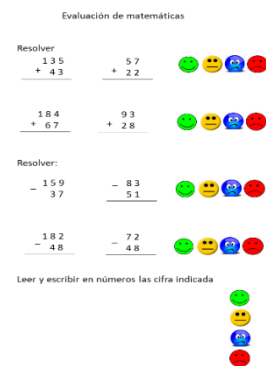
Evaluación de matemáticas

Resolver

$\begin{array}{r} 135 \\ +\ 43 \\ \hline \end{array}$

$\begin{array}{r} 57 \\ +\ 22 \\ \hline \end{array}$

$\begin{array}{r} 184 \\ +\ 67 \\ \hline \end{array}$

$\begin{array}{r} 93 \\ +\ 28 \\ \hline \end{array}$

Resolver:

$\begin{array}{r} -\ 159 \\ 37 \\ \hline \end{array}$

$\begin{array}{r} -\ 83 \\ 51 \\ \hline \end{array}$

$\begin{array}{r} 182 \\ -\ 48 \\ \hline \end{array}$

$\begin{array}{r} 72 \\ -\ 48 \\ \hline \end{array}$

Leer y escribir en números las cifra indicada